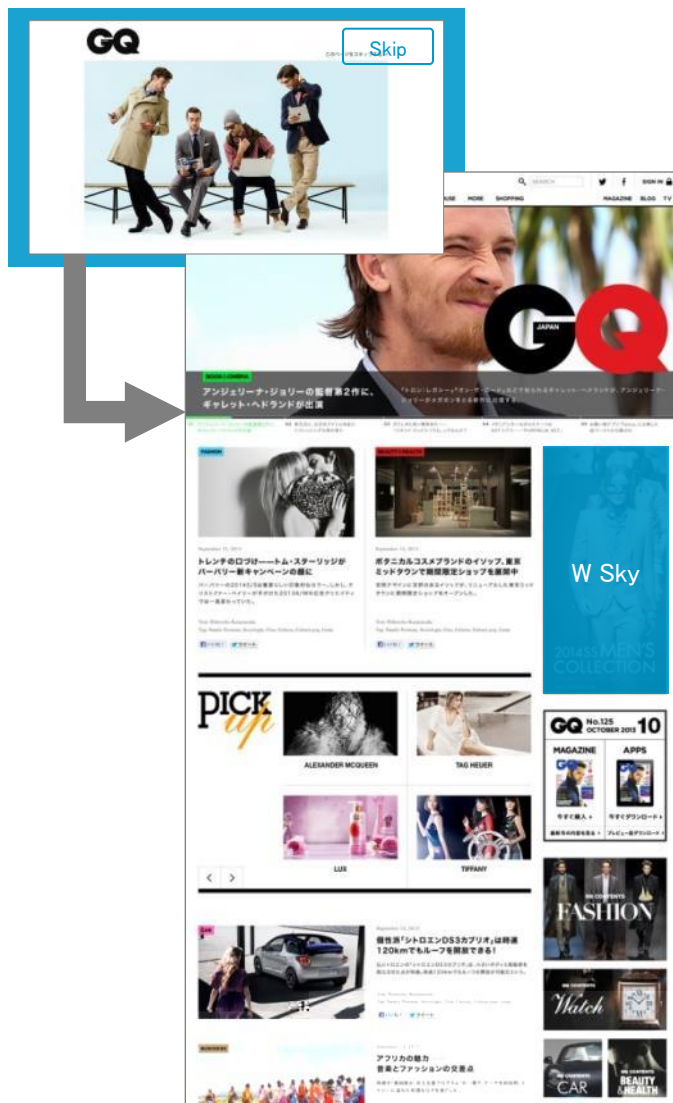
GQ

Skip

SEARCH

SIGN IN

MORE SHOPPING

MAGAZINE BLOG TV

GQ JAPAN

アンジェリーナ・ジョリーの監督第2作に、ギャレット・ヘドランドが出演

FASHION

トレンチのロワけ――トム・スターリッジがバーバリー新キャンペーンの顔に

ボタニカルコスメブランドのイソップ、東京ミッドタウンで期間限定ショップを展開中

W Sky

MEN'S COLLECTION

PICK up

ALEXANDER MCQUEEN

TAG HEUER

LUX

TIFFANY

GQ No.125 OCTOBER 2013 10

MAGAZINE

APPS

今すぐ購入

今すぐダウンロード

FASHION

Watch

個性派「シトロエンDS3カブリオ」は時速120kmでもルーフを開閉できる！

アフリカの魅力 音楽とファッションの交差点

CAR

BEAUTY & HEALTH